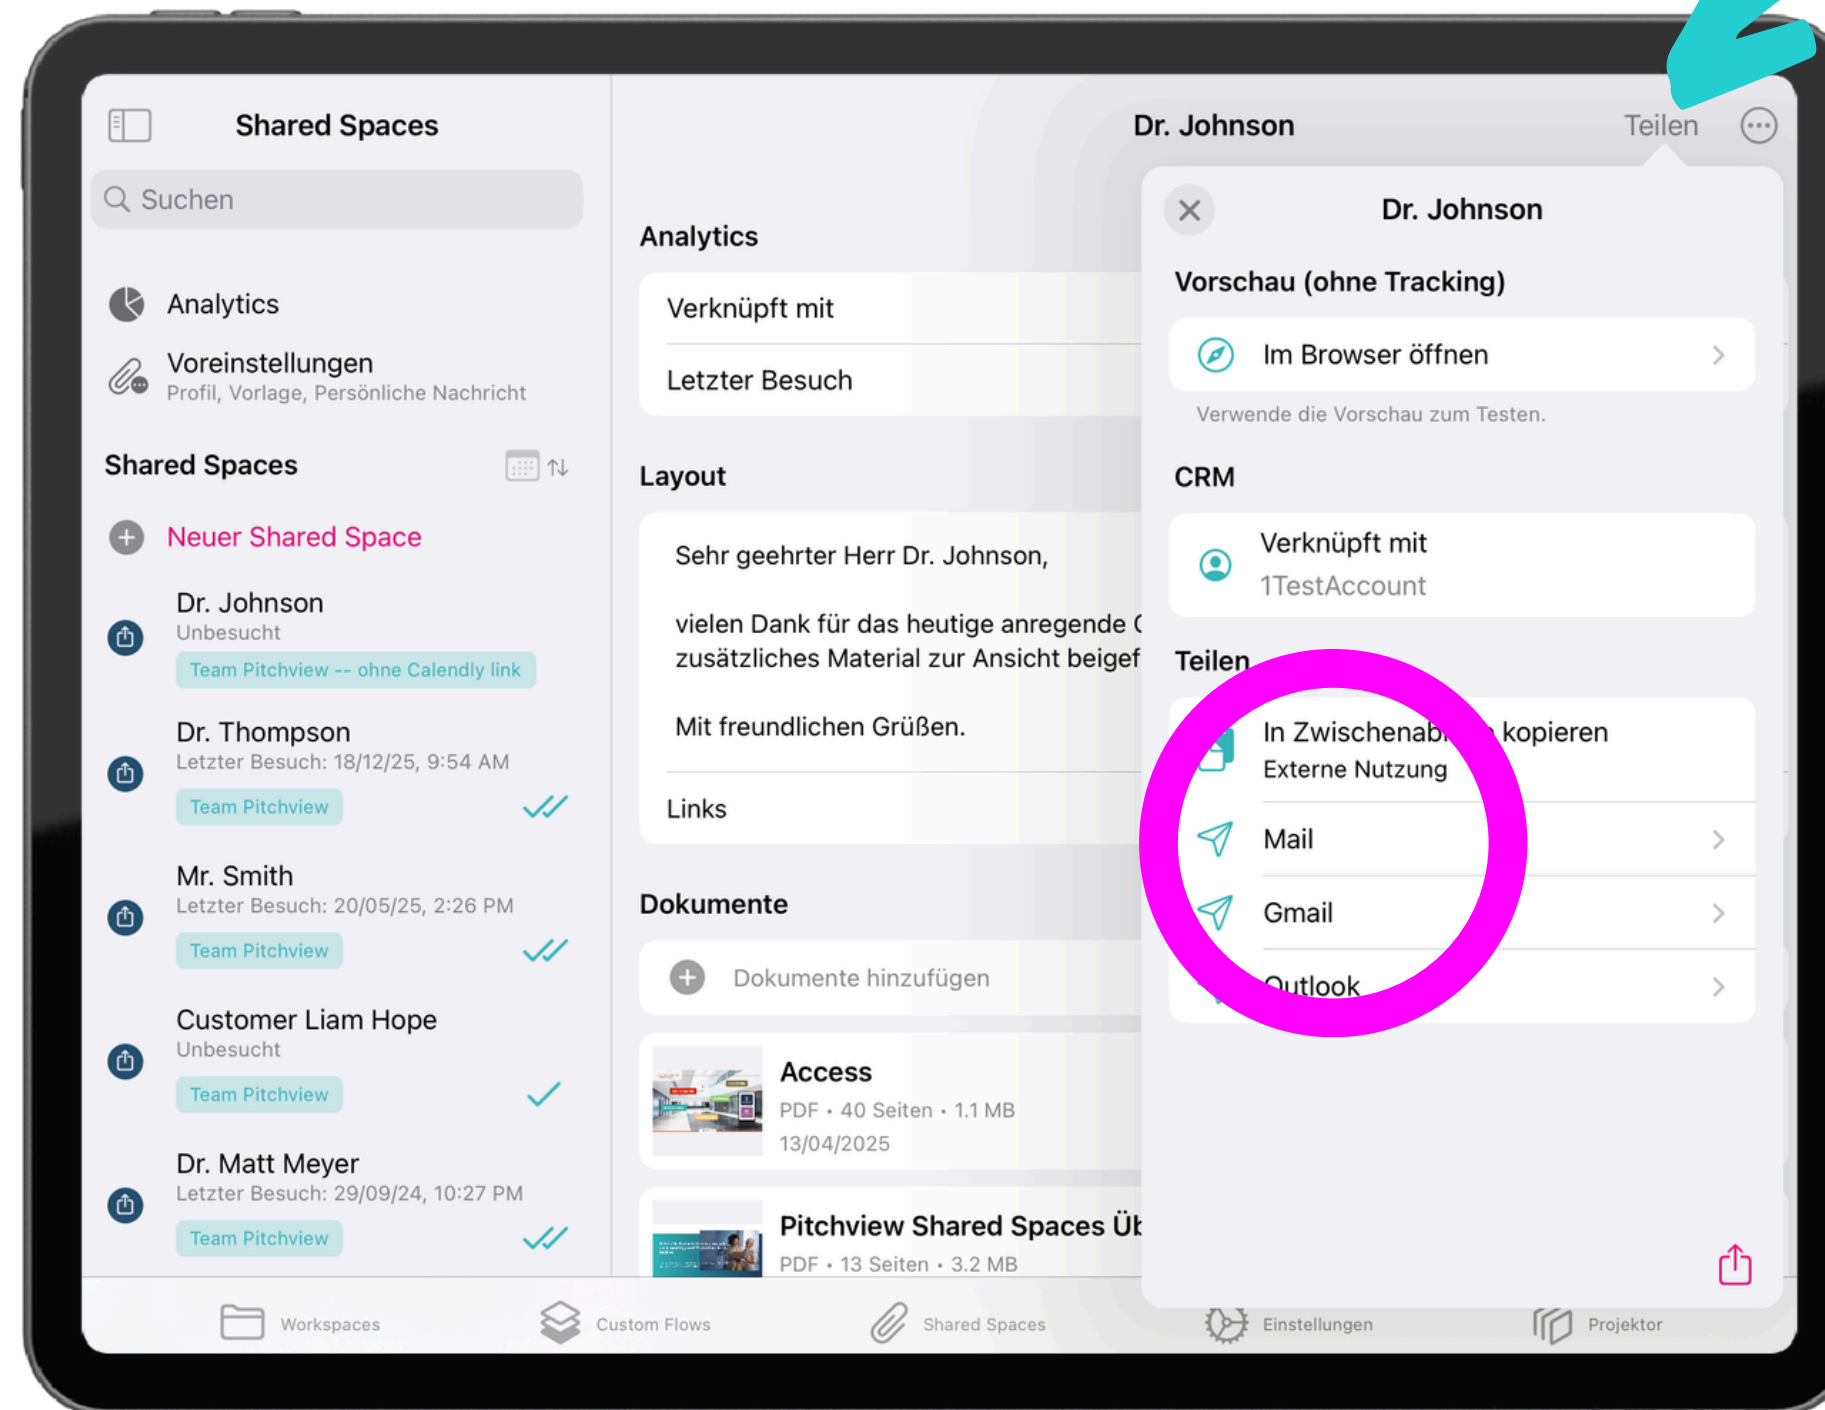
Shared Spaces

Suchen

Analytics

Voreinstellungen
Profil, Vorlage, Persönliche Nachricht

Shared Spaces

Neuer Shared Space

Dr. Johnson
Unbesucht
Team Pitchview -- ohne Calendly link

Dr. Thompson
Letzter Besuch: 18/12/25, 9:54 AM
Team Pitchview

Mr. Smith
Letzter Besuch: 20/05/25, 2:26 PM
Team Pitchview

Customer Liam Hope
Unbesucht
Team Pitchview

Dr. Matt Meyer
Letzter Besuch: 29/09/24, 10:27 PM
Team Pitchview

Dr. Johnson

Teilen

Analytics

Verknüpft mit

Letzter Besuch

Layout

Sehr geehrter Herr Dr. Johnson,

vielen Dank für das heutige anregende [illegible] zusätzliches Material zur Ansicht beigef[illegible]

Mit freundlichen Grüßen.

Links

Dokumente

Dokumente hinzufügen

Access
PDF • 40 Seiten • 1.1 MB
13/04/2025

Pitchview Shared Spaces Üb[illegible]
PDF • 13 Seiten • 3.2 MB

Dr. Johnson

Vorschau (ohne Tracking)

Im Browser öffnen

Verwende die Vorschau zum Testen.

CRM

Verknüpft mit
1TestAccount

Teilen

In Zwischenab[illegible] kopieren
Externe Nutzung

Mail

Gmail

Outlook

Workspaces

Custom Flows

Shared Spaces

Einstellungen

Projektor